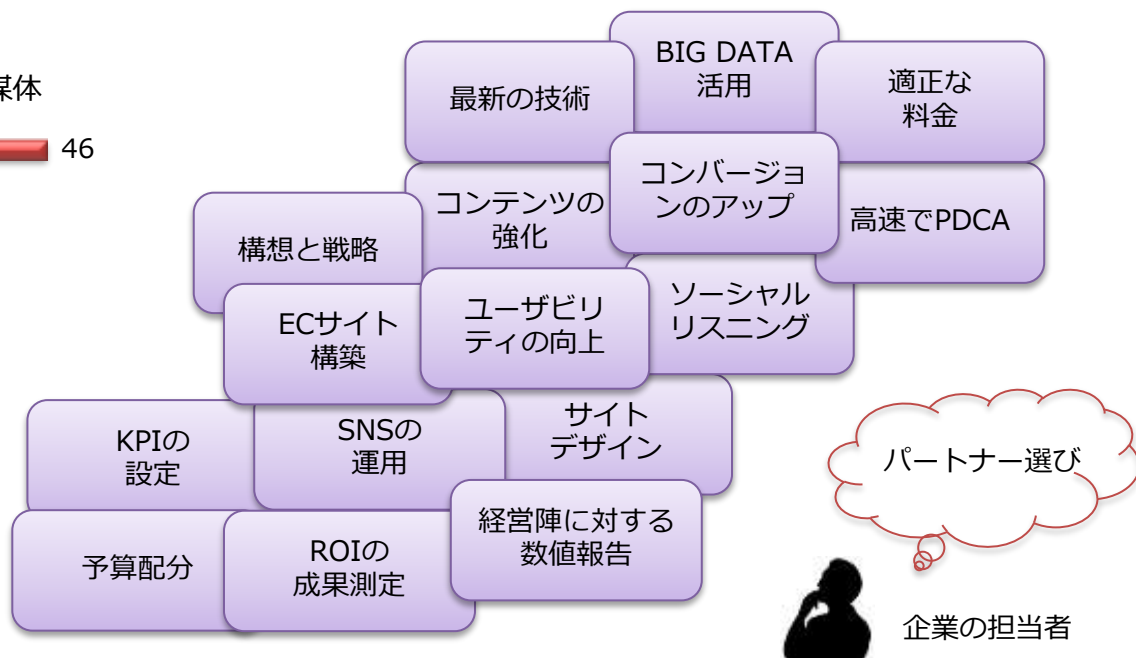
媒体

46

BIG DATA 活用

最新の技術

適正な料金

コンバージョンのアップ

コンテンツの強化

高速でPDCA

構想と戦略

ソーシャルリスニング

ECサイト構築

ユーザビリティの向上

サイトデザイン

KPIの設定

SNSの運用

パートナー選び

経営陣に対する数値報告

予算配分

ROIの成果測定

企業の担当者